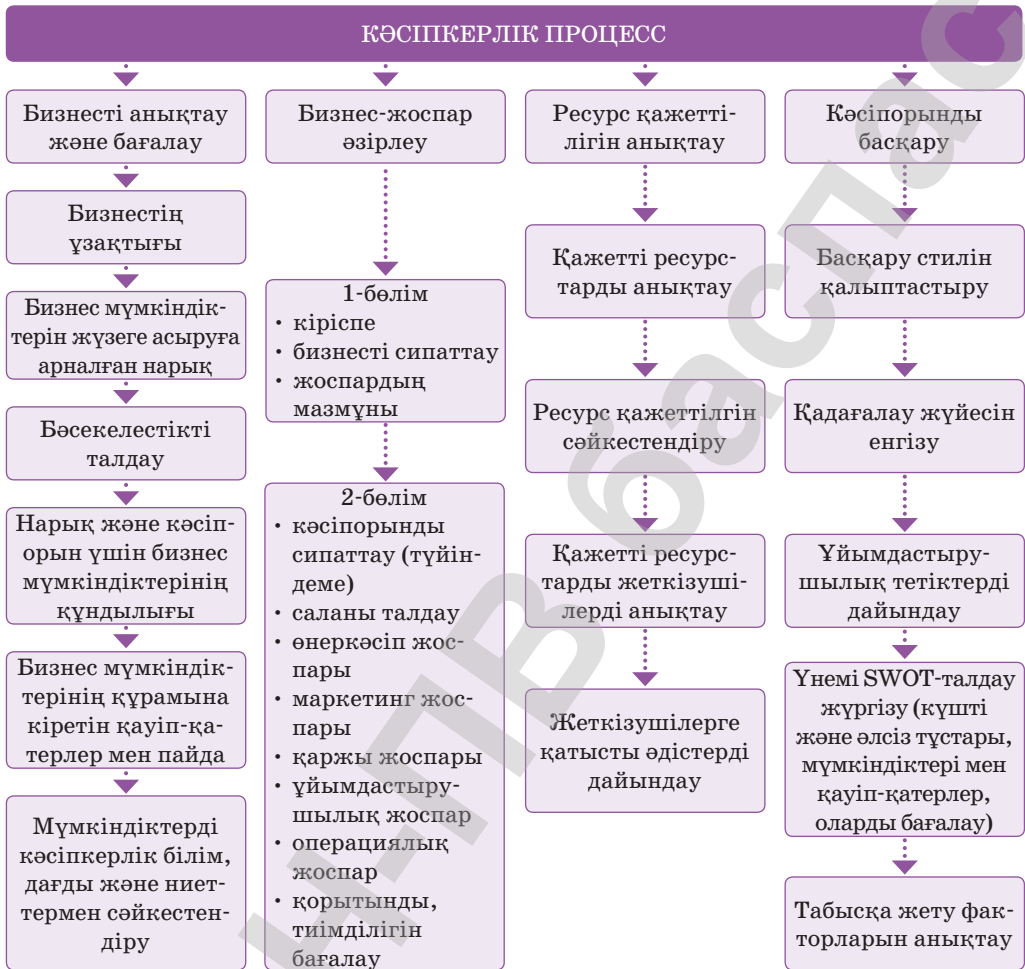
КӘСІПКЕРЛІК ПРОЦЕСС

Бизнесті анықтау және бағалау

Бизнестің ұзақтығы

Бизнес мүмкіндіктерін жүзеге асыруға арналған нарық

Бәсекелестікті талдау

Нарық және кәсіпорын үшін бизнес мүмкіндіктерінің құндылығы

Бизнес мүмкіндіктерінің құрамына кіретін қауіп-қатерлер мен пайда

Мүмкіндіктерді кәсіпкерлік білім, дағды және ниеттермен сәйкестендіру

Бизнес-жоспар әзірлеу

1-бөлім
• кіріспе
• бизнесті сипаттау
• жоспардың мазмұны

2-бөлім
• кәсіпорынды сипаттау (түйіндеме)
• саланы талдау
• өнеркәсіп жоспары
• маркетинг жоспары
• қаржы жоспары
• ұйымдастырушылық жоспар
• операциялық жоспар
• қорытынды, тиімділігін бағалау

Ресурс қажеттілігін анықтау

Қажетті ресурстарды анықтау

Ресурс қажеттілгін сәйкестендіру

Қажетті ресурстарды жеткізушілерді анықтау

Жеткізушілерге қатысты әдістерді дайындау

Кәсіпорынды басқару

Басқару стилін қалыптастыру

Қадағалау жүйесін енгізу

Ұйымдастырушылық тетіктерді дайындау

Үнемі SWOT-талдау жүргізу (күшті және әлсіз тұстары, мүмкіндіктері мен қауіп-қатерлер, оларды бағалау)

Табысқа жету факторларын анықтау

Мектеп баспасы